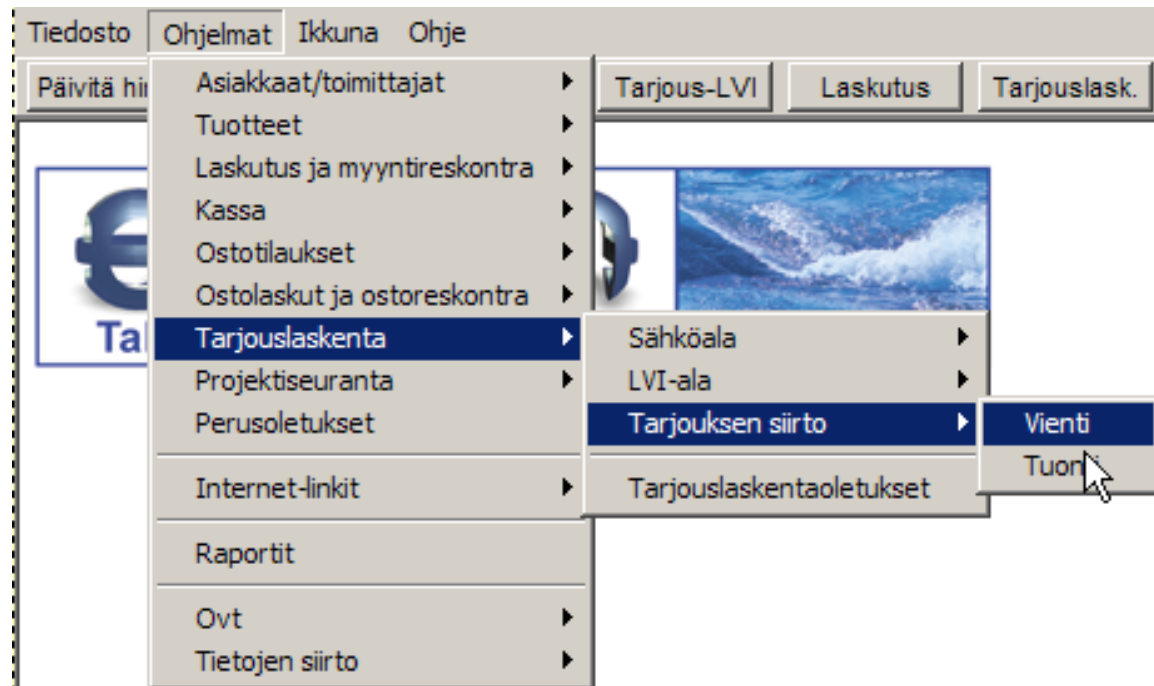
Tiedosto Ohjelmat Ikkuna Ohje

Päivitä hi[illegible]

Tarjous-LVI

Laskutus

Tarjouslask.

Asiakkaat/toimittajat
Tuotteet
Laskutus ja myyntireskontra
Kassa
Ostotilaukset
Ostolaskut ja ostoreskontra
Tarjouslaskenta
Projektiseuranta
Perusoletukset
Internet-linkit
Raportit
Ovt
Tietojen siirto

Tal

Sähköala
LVI-ala
Tarjouksen siirto
Tarjouslaskentaoletukset

Vienti
Tuon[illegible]